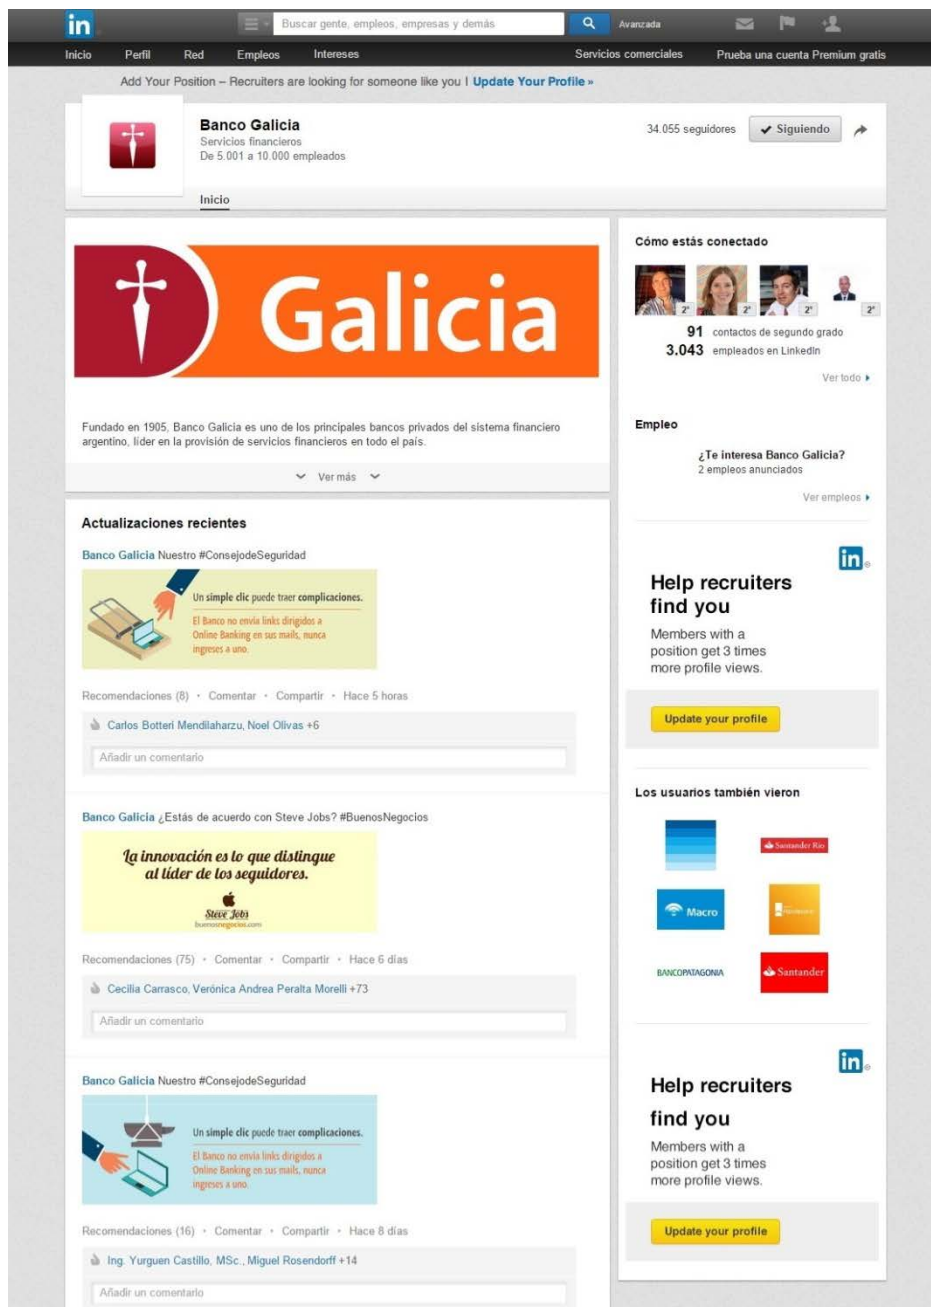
in

Buscar gente, empleos, empresas y demás

Avanzada

Inicio Perfil Red Empleos Intereses

Servicios comerciales Prueba una cuenta Premium gratis

Add Your Position – Recruiters are looking for someone like you | Update Your Profile »

Banco Galicia
Servicios financieros
De 5.001 a 10.000 empleados

34.055 seguidores ✔ Siguiendo

Inicio

Galicia

Fundado en 1905, Banco Galicia es uno de los principales bancos privados del sistema financiero argentino, líder en la provisión de servicios financieros en todo el país.

Ver más

Actualizaciones recientes

Banco Galicia Nuestro #ConsejodeSeguridad

Un simple clic puede traer complicaciones.
El Banco no envía links dirigidos a Online Banking en sus mails, nunca ingreses a uno.

Recomendaciones (8) · Comentar · Compartir · Hace 5 horas

Carlos Botteri Mendilaharzu, Noel Olivas +6

Añadir un comentario

Banco Galicia ¿Estás de acuerdo con Steve Jobs? #BuenosNegocios

La innovación es lo que distingue al líder de los seguidores.
Steve Jobs
buenosnegocios.com

Recomendaciones (75) · Comentar · Compartir · Hace 6 días

Cecilia Carrasco, Verónica Andrea Peralta Morelli +73

Añadir un comentario

Banco Galicia Nuestro #ConsejodeSeguridad

Un simple clic puede traer complicaciones.
El Banco no envía links dirigidos a Online Banking en sus mails, nunca ingreses a uno.

Recomendaciones (16) · Comentar · Compartir · Hace 8 días

Ing. Yurguen Castillo, MSc., Miguel Rosendorff +14

Añadir un comentario

Cómo estás conectado

2° 2° 2° 2°

91 contactos de segundo grado
3.043 empleados en LinkedIn

Ver todo

Empleo

¿Te interesa Banco Galicia?
2 empleos anunciados

Ver empleos

in

Help recruiters find you

Members with a position get 3 times more profile views.

Update your profile

Los usuarios también vieron

Santander Río

Macro

BANCOPATAGONIA

Santander

in

Help recruiters find you

Members with a position get 3 times more profile views.

Update your profile